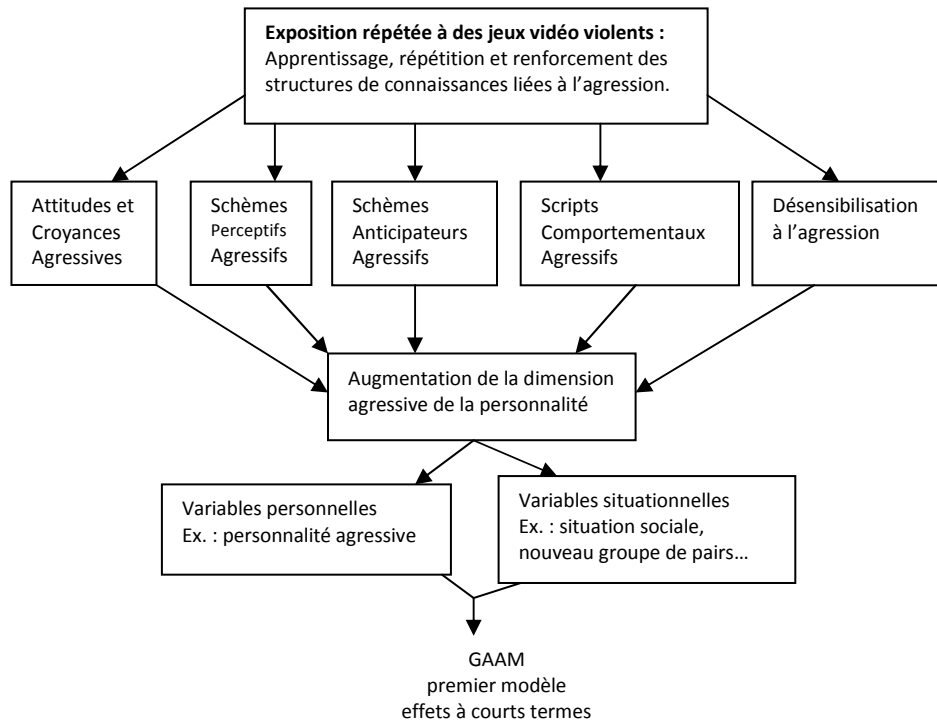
**Exposition répétée à des jeux vidéo violents :**
Apprentissage, répétition et renforcement des structures de connaissances liées à l'agression.

Attitudes et Croyances Agressives

Schèmes Perceptifs Agressifs

Schèmes Anticipateurs Agressifs

Scripts Comportementaux Agressifs

Désensibilisation à l'agression

Augmentation de la dimension agressive de la personnalité

Variables personnelles
Ex. : personnalité agressive

Variables situationnelles
Ex. : situation sociale, nouveau groupe de pairs…

GAAM
premier modèle
effets à courts termes